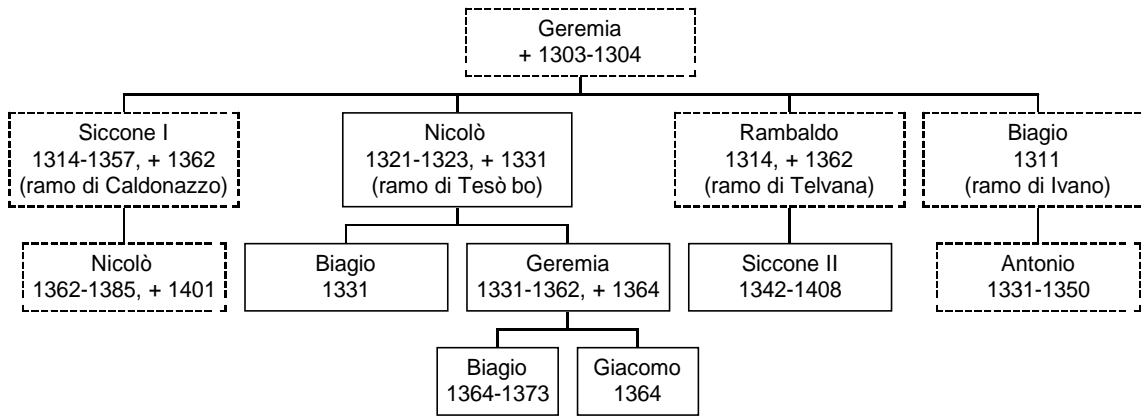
Geremia
+ 1303-1304

Siccone I
1314-1357, + 1362
(ramo di Caldonazzo)

Nicolò
1321-1323, + 1331
(ramo di Tesò bo)

Rambaldo
1314, + 1362
(ramo di Telvana)

Biagio
1311
(ramo di Ivano)

Nicolò
1362-1385, + 1401

Biagio
1331

Geremia
1331-1362, + 1364

Siccone II
1342-1408

Antonio
1331-1350

Biagio
1364-1373

Giacomo
1364